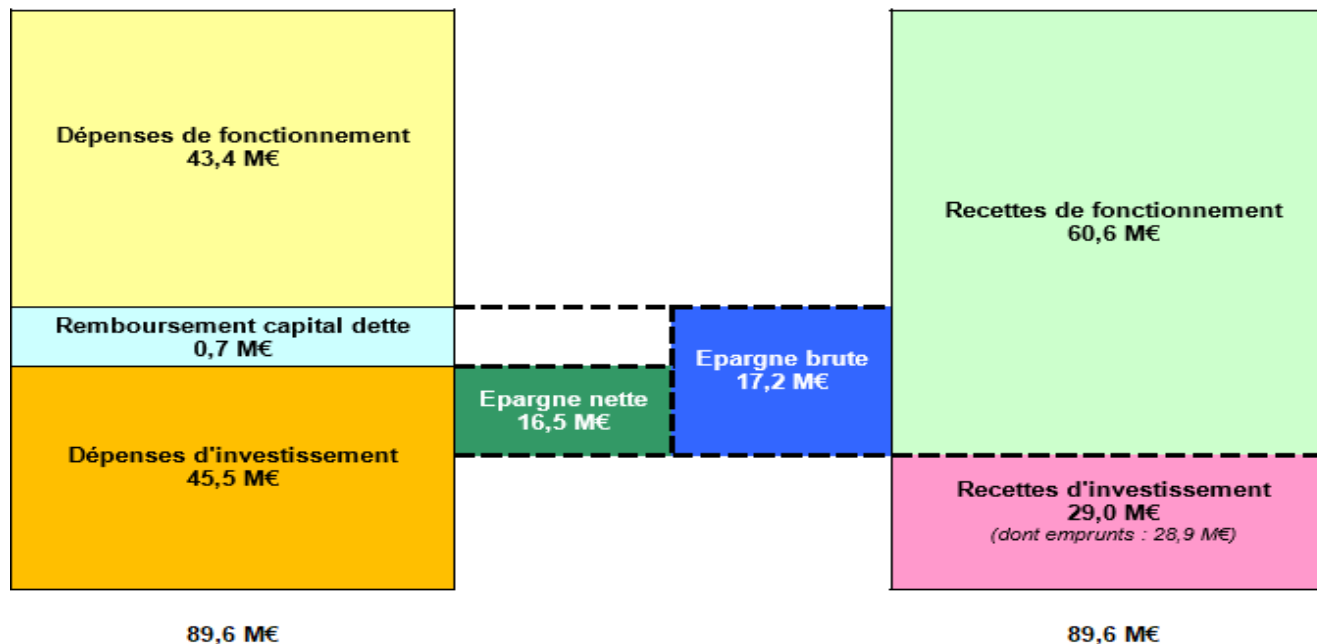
Dépenses de fonctionnement
43,4 M€

Remboursement capital dette
0,7 M€

Dépenses d'investissement
45,5 M€

Epargne nette
16,5 M€

Epargne brute
17,2 M€

Recettes de fonctionnement
60,6 M€

Recettes d'investissement
29,0 M€
(dont emprunts : 28,9 M€)

89,6 M€

89,6 M€